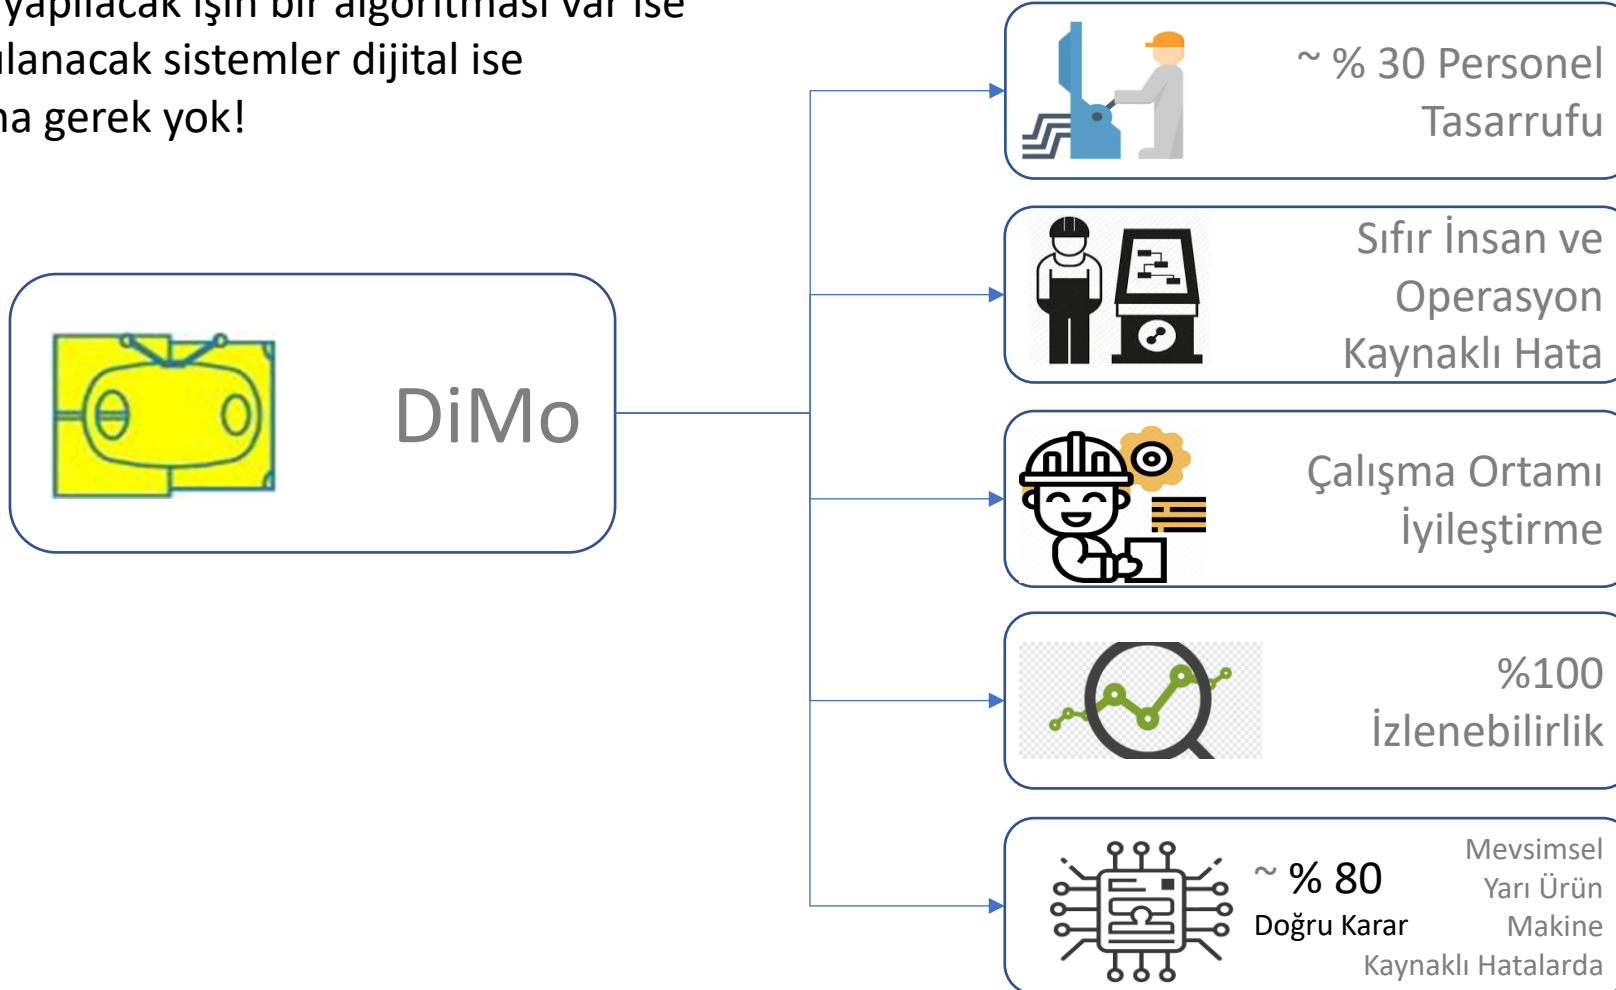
yapılacak işin bir algoritması var ise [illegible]lanacak sistemler dijital ise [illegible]na gerek yok!

DiMo

~ % 30 Personel Tasarrufu

Sıfır İnsan ve Operasyon Kaynaklı Hata

Çalışma Ortamı İyileştirme

%100 İzlenebilirlik

~ % 80 Doğru Karar

Mevsimsel Yarı Ürün Makine Kaynaklı Hatalarda